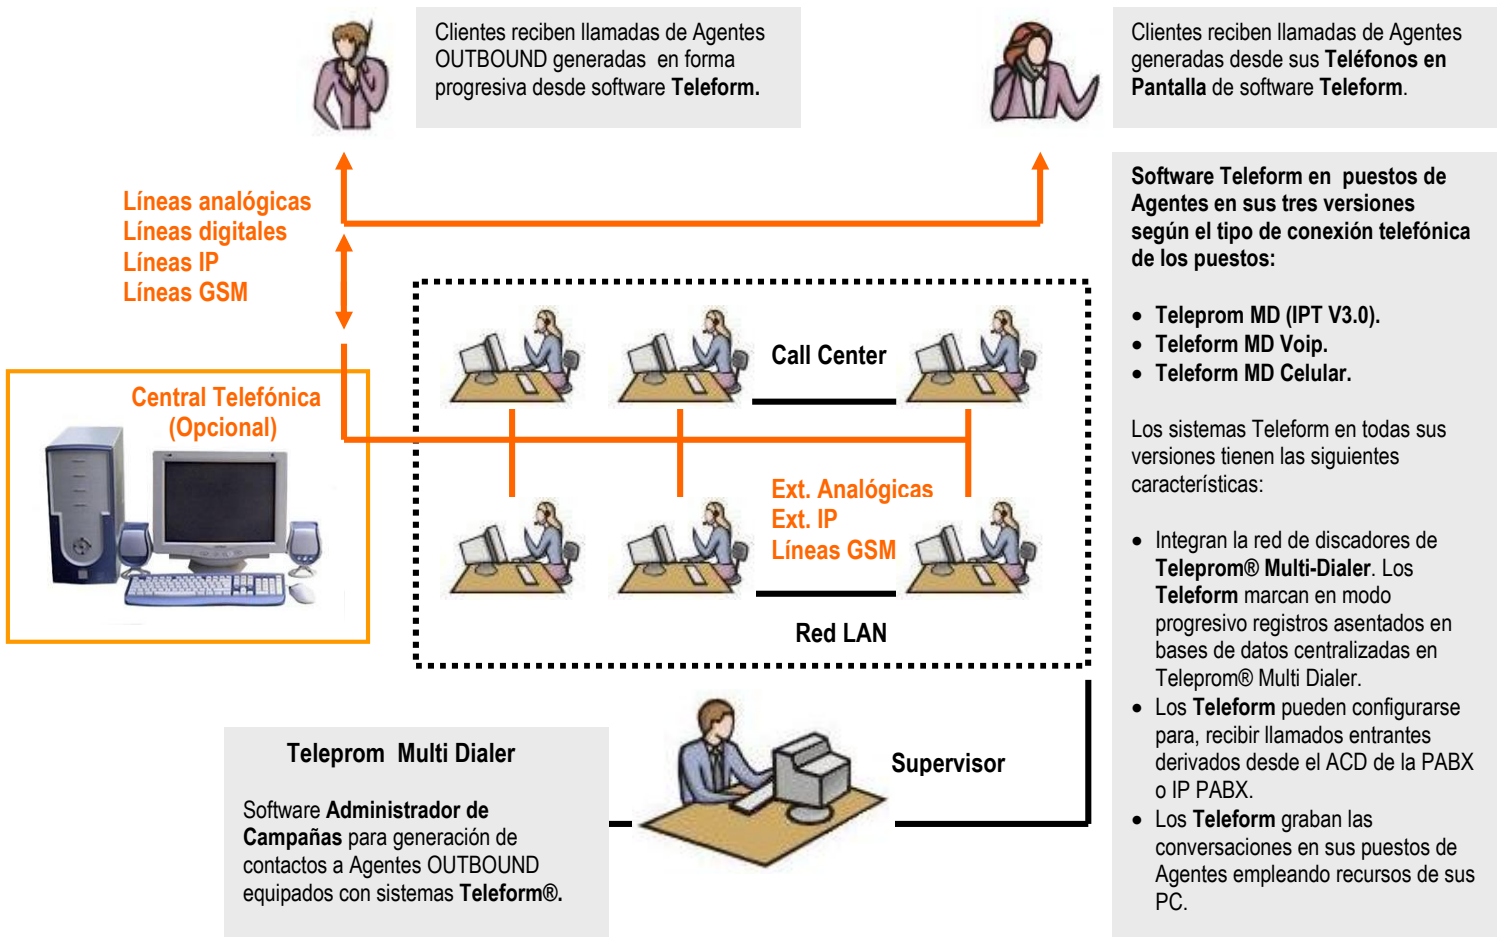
Clientes reciben llamadas de Agentes OUTBOUND generadas en forma progresiva desde software Teleform.

Clientes reciben llamadas de Agentes generadas desde sus Teléfonos en Pantalla de software Teleform.

Líneas analógicas
Líneas digitales
Líneas IP
Líneas GSM

Software Teleform en puestos de Agentes en sus tres versiones según el tipo de conexión telefónica de los puestos:

- Teleprom MD (IPT V3.0).
- Teleform MD Voip.
- Teleform MD Celular.

Los sistemas Teleform en todas sus versiones tienen las siguientes características:

- Integran la red de discadores de Teleprom® Multi-Dialer. Los Teleform marcan en modo progresivo registros asentados en bases de datos centralizadas en Teleprom® Multi Dialer.
- Los Teleform pueden configurarse para, recibir llamadas entrantes derivados desde el ACD de la PABX o IP PABX.
- Los Teleform graban las conversaciones en sus puestos de Agentes empleando recursos de sus PC.

Call Center

Central Telefónica (Opcional)

Ext. Analógicas
Ext. IP
Líneas GSM

Red LAN

Teleprom Multi Dialer

Software Administrador de Campañas para generación de contactos a Agentes OUTBOUND equipados con sistemas Teleform®.

Supervisor